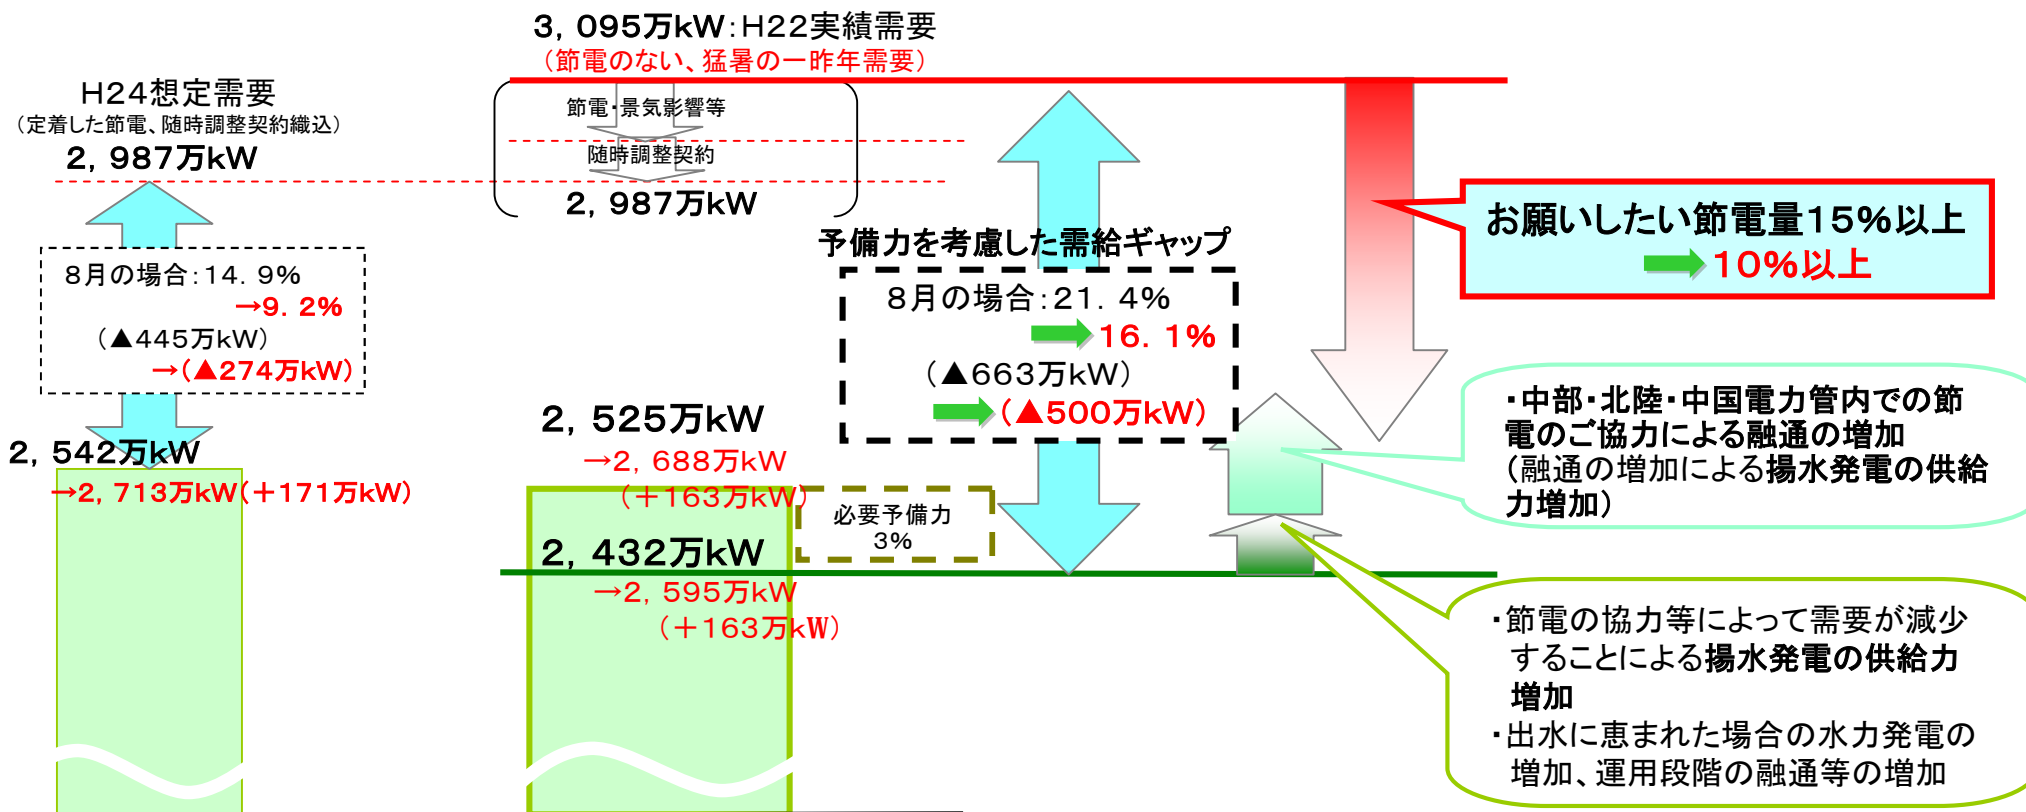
3，095万kW：H22実績需要
（節電のない、猛暑の一昨年需要）

H24想定需要
（定着した節電、随時調整契約織込）
2，987万kW

節電・景気影響等
随時調整契約
2，987万kW

8月の場合：14．9%
→9．2%
（▲445万kW）
→（▲274万kW）

2，542万kW
→2，713万kW（＋171万kW）

予備力を考慮した需給ギャップ
8月の場合：21．4%
16．1%
（▲663万kW）
（▲500万kW）

お願いしたい節電量15%以上
10%以上

2，525万kW
→2，688万kW
（＋163万kW）

必要予備力
3%

2，432万kW
→2，595万kW
（＋163万kW）

・中部・北陸・中国電力管内での節電のご協力による融通の増加
（融通の増加による揚水発電の供給力増加）

・節電の協力等によって需要が減少することによる揚水発電の供給力増加
・出水に恵まれた場合の水力発電の増加、運用段階の融通等の増加